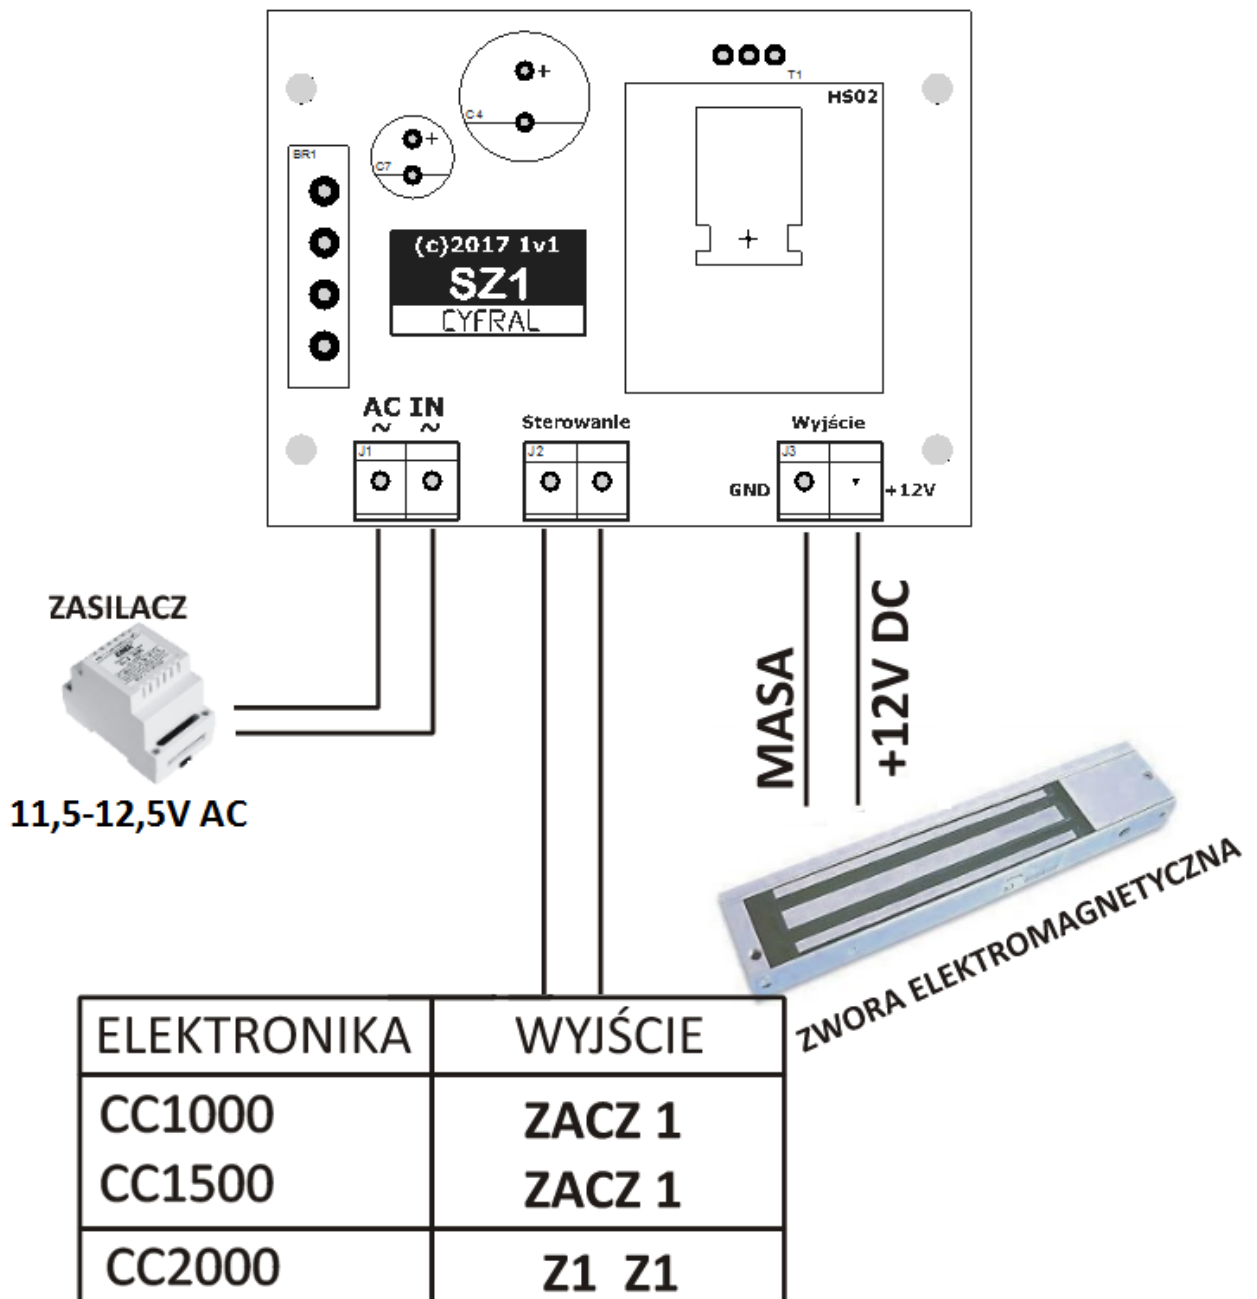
T1
HS02
C4
C7
BR1
(c)2017 1v1
SZ1
CYFRAL
AC IN
~ ~
J1
Sterowanie
J2
Wyjście
J3
GND
+12V
ZASILACZ
11,5-12,5V AC
MASA
+12V DC
ZWORA ELEKTROMAGNETYCZNA

| ELEKTRONIKA | WYJŚCIE |
|---|---|
| CC1000<br>CC1500 | ZACZ 1<br>ZACZ 1 |
| CC2000 | Z1 Z1 |